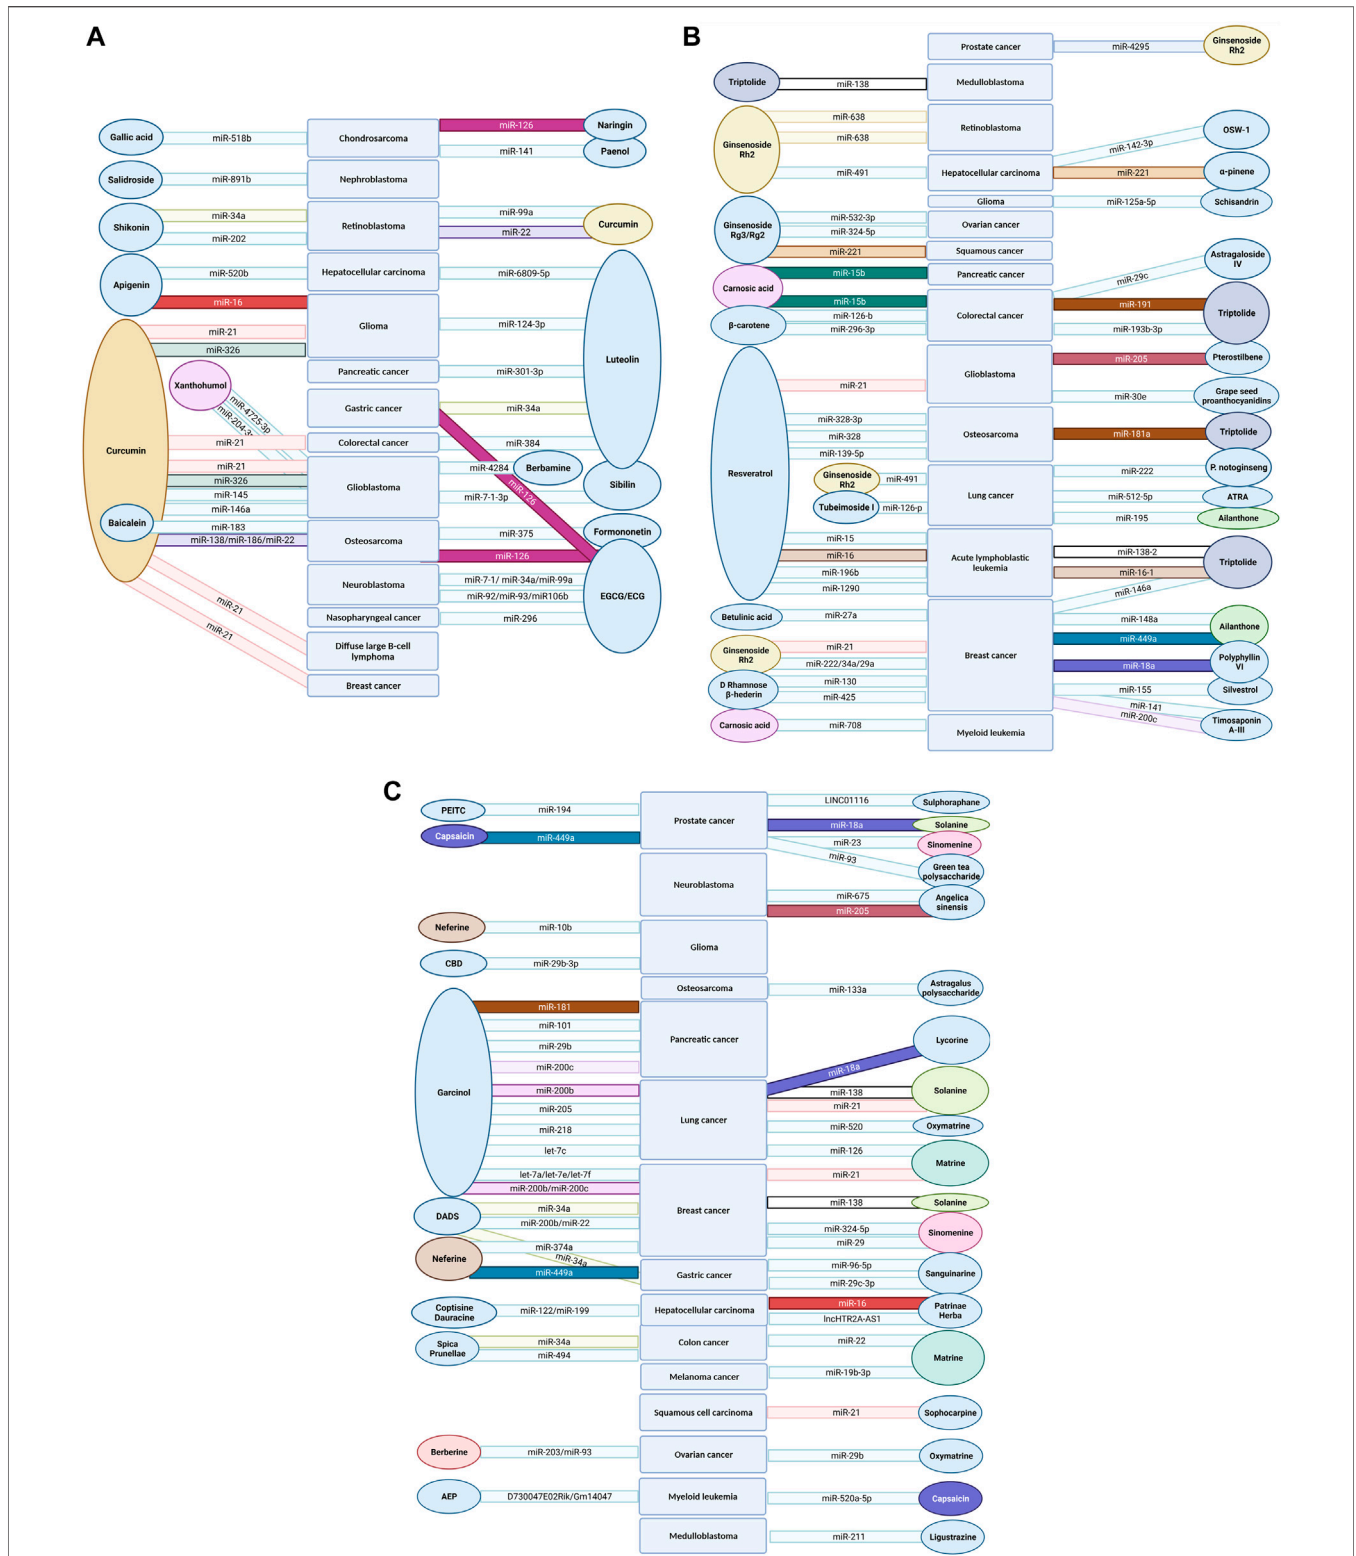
A

Gallic acid | miR-518b | Chondrosarcoma | miR-126 | Naringin
miR-141 | Paenol
Salidroside | miR-891b | Nephroblastoma
Shikonin | miR-34a | miR-202 | Retinoblastoma | miR-99a | miR-22 | Curcumin
Apigenin | miR-520b | miR-16 | Hepatocellular carcinoma | miR-6809-5p
Glioma | miR-124-3p | Luteolin
miR-21 | miR-326
Pancreatic cancer | miR-301-3p
Xanthohumol | miR-4725-3p | miR-204-3p
Gastric cancer | miR-34a
Curcumin | miR-21 | Colorectal cancer | miR-384
miR-21 | miR-326 | miR-145 | miR-146a | Glioblastoma | miR-4284 | Berbamine | miR-7-1-3p | miR-126 | Sibilin
Baicalein | miR-183 | miR-138/miR-186/miR-22 | Osteosarcoma | miR-375 | miR-126 | Formononetin
Neuroblastoma | miR-7-1/ miR-34a/miR-99a | miR-92/miR-93/miR106b | EGCG/ECG
Nasopharyngeal cancer | miR-296
miR-21 | miR-21 | Diffuse large B-cell lymphoma
Breast cancer

B

Prostate cancer | miR-4295 | Ginsenoside Rh2
Triptolide | miR-138 | Medulloblastoma
Ginsenoside Rh2 | miR-638 | miR-638 | Retinoblastoma | miR-142-3p | OSW-1
miR-491 | Hepatocellular carcinoma | miR-221 | α-pinene
Glioma | miR-125a-5p | Schisandrin
Ginsenoside Rg3/Rg2 | miR-532-3p | miR-324-5p | Ovarian cancer
miR-221 | Squamous cancer
Carnosic acid | miR-15b | Pancreatic cancer | miR-29c | Astragaloside IV
miR-15b | Colorectal cancer | miR-191 | Triptolide
β-carotene | miR-126-b | miR-296-3p | miR-193b-3p
Glioblastoma | miR-205 | Pterostilbene
miR-21 | miR-30e | Grape seed proanthocyanidins
Resveratrol | miR-328-3p | miR-328 | miR-139-5p | Osteosarcoma | miR-181a | Triptolide
Ginsenoside Rh2 | miR-491 | Lung cancer | miR-222 | P. notoginseng
Tubeimoside I | miR-126-p | miR-512-5p | ATRA
miR-195 | Ailanthone
miR-15 | miR-16 | miR-196b | miR-1290 | Acute lymphoblastic leukemia | miR-138-2 | miR-16-1 | Triptolide
Betulinic acid | miR-27a | miR-146a
Breast cancer | miR-148a | miR-449a | Ailanthone
Ginsenoside Rh2 | miR-21 | miR-222/34a/29a | miR-18a | Polyphyllin VI
D Rhamnose β-hederin | miR-130 | miR-425 | miR-155 | Silvestrol
Carnosic acid | miR-708 | Myeloid leukemia | miR-141 | miR-200c | Timosaponin A-III

C

PEITC | miR-194 | Prostate cancer | LINC01116 | Sulphoraphane
Capsaicin | miR-449a | miR-18a | Solanine
miR-23 | Sinomenine
miR-93 | Green tea polysaccharide
Neuroblastoma | miR-675 | miR-205 | Angelica sinensis
Neferine | miR-10b | Glioma
CBD | miR-29b-3p
Osteosarcoma | miR-133a | Astragalus polysaccharide
Garcinol | miR-181 | miR-101 | miR-29b | miR-200c | Pancreatic cancer | Lycorine
miR-200b | miR-205 | miR-218 | let-7c | Lung cancer | miR-18a | miR-138 | miR-21 | Solanine
miR-520 | Oxymatrine
miR-126 | miR-21 | Matrine
let-7a/let-7e/let-7f | miR-200b/miR-200c
DADS | miR-34a | miR-200b/miR-22 | Breast cancer | miR-138 | Solanine
miR-324-5p | miR-29 | Sinomenine
Neferine | miR-374a | miR-34a | miR-449a | Gastric cancer | miR-96-5p | miR-29c-3p | Sanguinarine
Coptisine Dauracine | miR-122/miR-199 | Hepatocellular carcinoma | miR-16 | lncHTR2A-AS1 | Patrinae Herba
Spica Prunellae | miR-34a | miR-494 | Colon cancer | miR-22 | Matrine
Melanoma cancer | miR-19b-3p
Squamous cell carcinoma | miR-21 | Sophocarpine
Berberine | miR-203/miR-93 | Ovarian cancer | miR-29b | Oxymatrine
AEP | D730047E02Rik/Gm14047 | Myeloid leukemia | miR-520a-5p | Capsaicin
Medulloblastoma | miR-211 | Ligustrazine